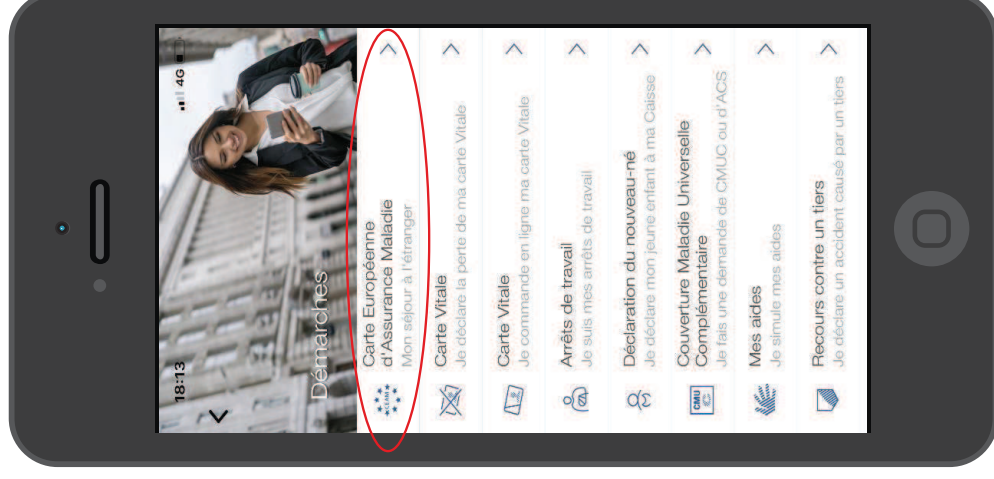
18:13
4G

Démarches

Carte Européenne d'Assurance Maladie
Mon séjour à l'étranger

Carte Vitale
Je déclare la perte de ma carte Vitale

Carte Vitale
Je commande en ligne ma carte Vitale

Arrêts de travail
Je suis mes arrêts de travail

Déclaration du nouveau-né
Je déclare mon jeune enfant à ma Caisse

Couverture Maladie Universelle Complémentaire
Je fais une demande de CMUC ou d'ACS

Mes aides
Je simule mes aides

Recours contre un tiers
Je déclare un accident causé par un tiers

CMU C